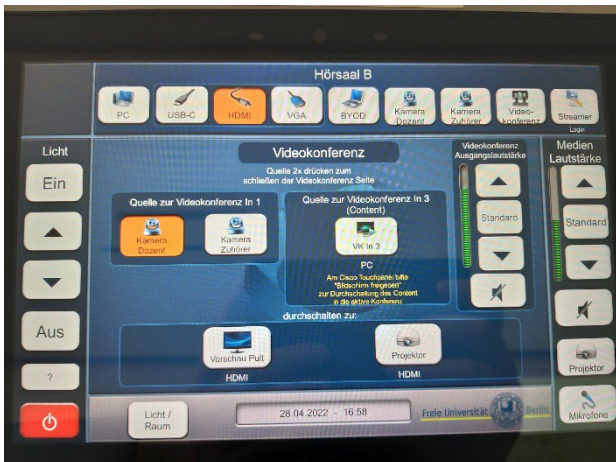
Hörsaal B

PC
USB-C
HDMI
VGA
BYOD
Kamera Dozent
Kamera Zuhörer
Video-konferenz
Streamer
Login

Licht
Ein
Aus
?

Videokonferenz
Quelle 2x drücken zum schließen der Videokonferenz Seite

Quelle zur Videokonferenz In 1
Kamera Dozent
Kamera Zuhörer

Quelle zur Videokonferenz In 3 (Content)
VK In 3
PC
Am Cisco Touchpanel bitte "Bildschirm freigeben" zur Durchschaltung des Content in die aktive Konferenz

Videokonferenz Ausgangslautstärke
Standard

durchschalten zu:
Vorschau Pult
HDMI
Projektor
HDMI

Medien Lautstärke
Standard
Projektor
Mikrofone

Licht / Raum
28.04.2022 - 16:58
Freie Universität Berlin